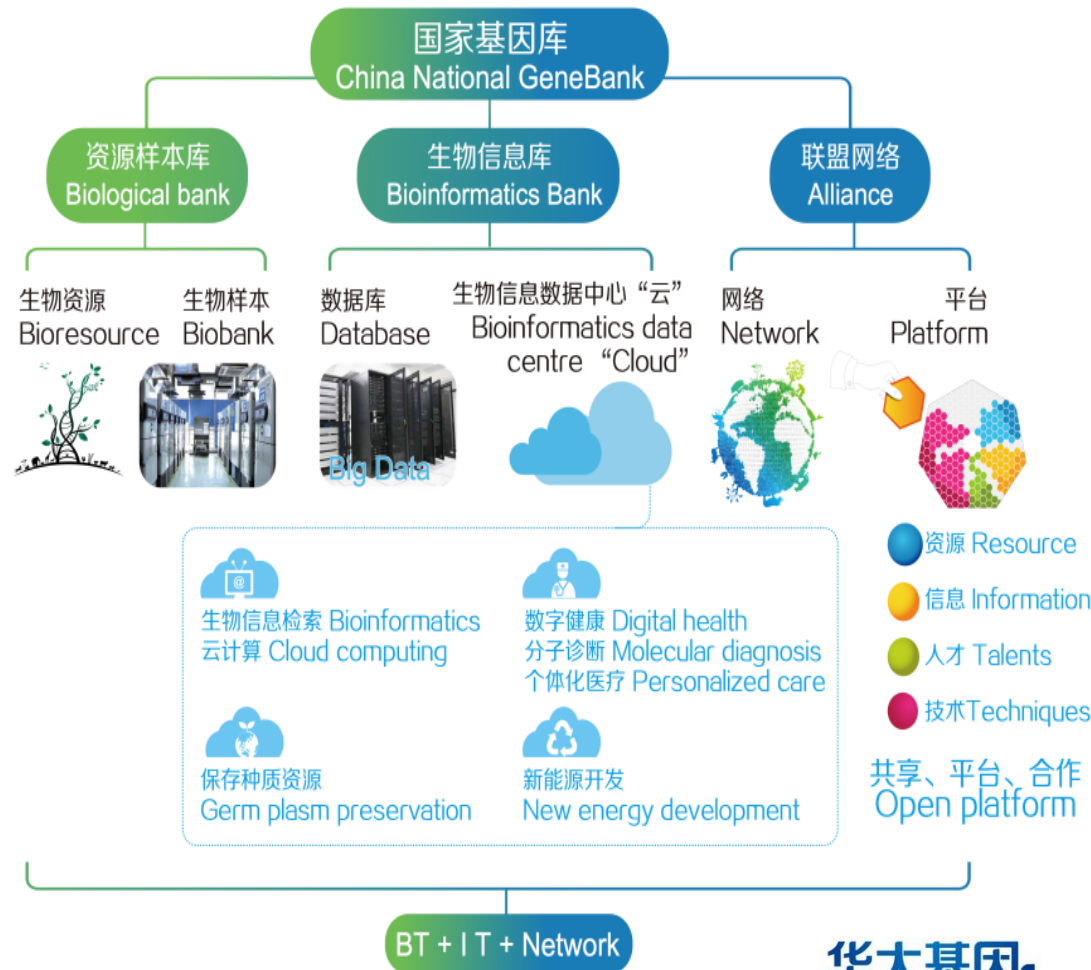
国家基因库
China National GeneBank

资源样本库
Biological bank

生物信息库
Bioinformatics Bank

联盟网络
Alliance

生物资源
Bioresource

生物样本
Biobank

数据库
Database

Big Data

生物信息数据中心“云”
Bioinformatics data centre “Cloud”

网络
Network

平台
Platform

生物信息检索 Bioinformatics
云计算 Cloud computing

数字健康 Digital health
分子诊断 Molecular diagnosis
个体化医疗 Personalized care

保存种质资源
Germ plasm preservation

新能源开发
New energy development

资源 Resource
信息 Information
人才 Talents
技术Techniques

共享、平台、合作
Open platform

BT + I T + Network

华大基因